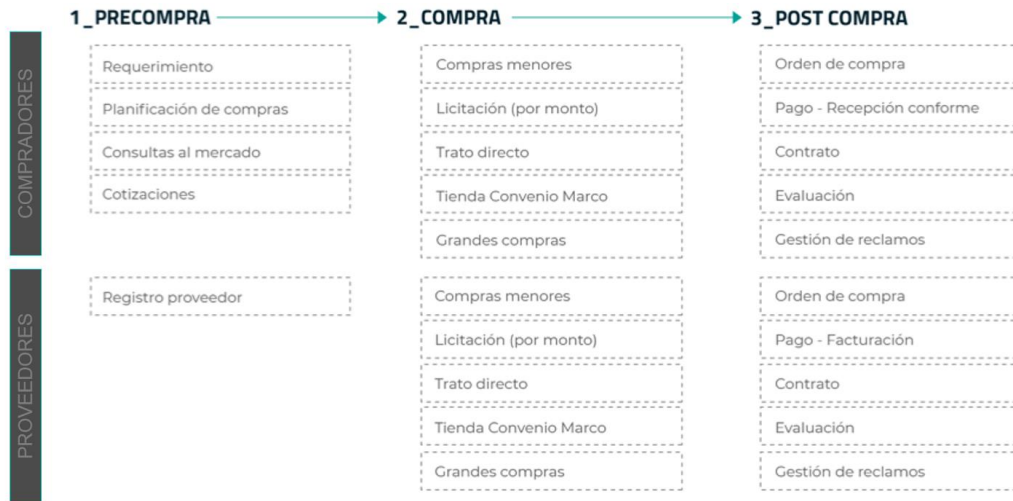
1_PRECOMPRA → 2_COMPRA → 3_POST COMPRA

COMPRADORES

Requerimiento
Planificación de compras
Consultas al mercado
Cotizaciones

Compras menores
Licitación (por monto)
Trato directo
Tienda Convenio Marco
Grandes compras

Orden de compra
Pago - Recepción conforme
Contrato
Evaluación
Gestión de reclamos

PROVEEDORES

Registro proveedor

Compras menores
Licitación (por monto)
Trato directo
Tienda Convenio Marco
Grandes compras

Orden de compra
Pago - Facturación
Contrato
Evaluación
Gestión de reclamos